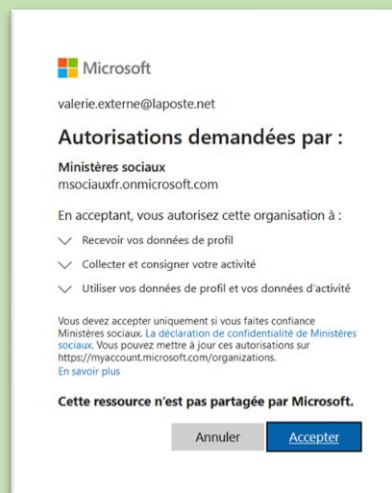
Microsoft

valerie.externe@laposte.net

Autorisations demandées par :

Ministères sociaux
msociauxfr.onmicrosoft.com

En acceptant, vous autorisez cette organisation à :

Recevoir vos données de profil

Collecter et consigner votre activité

Utiliser vos données de profil et vos données d'activité

Vous devez accepter uniquement si vous faites confiance Ministères sociaux. La déclaration de confidentialité de Ministères sociaux. Vous pouvez mettre à jour ces autorisations sur https://myaccount.microsoft.com/organizations.
En savoir plus

Cette ressource n'est pas partagée par Microsoft.

Annuler Accepter